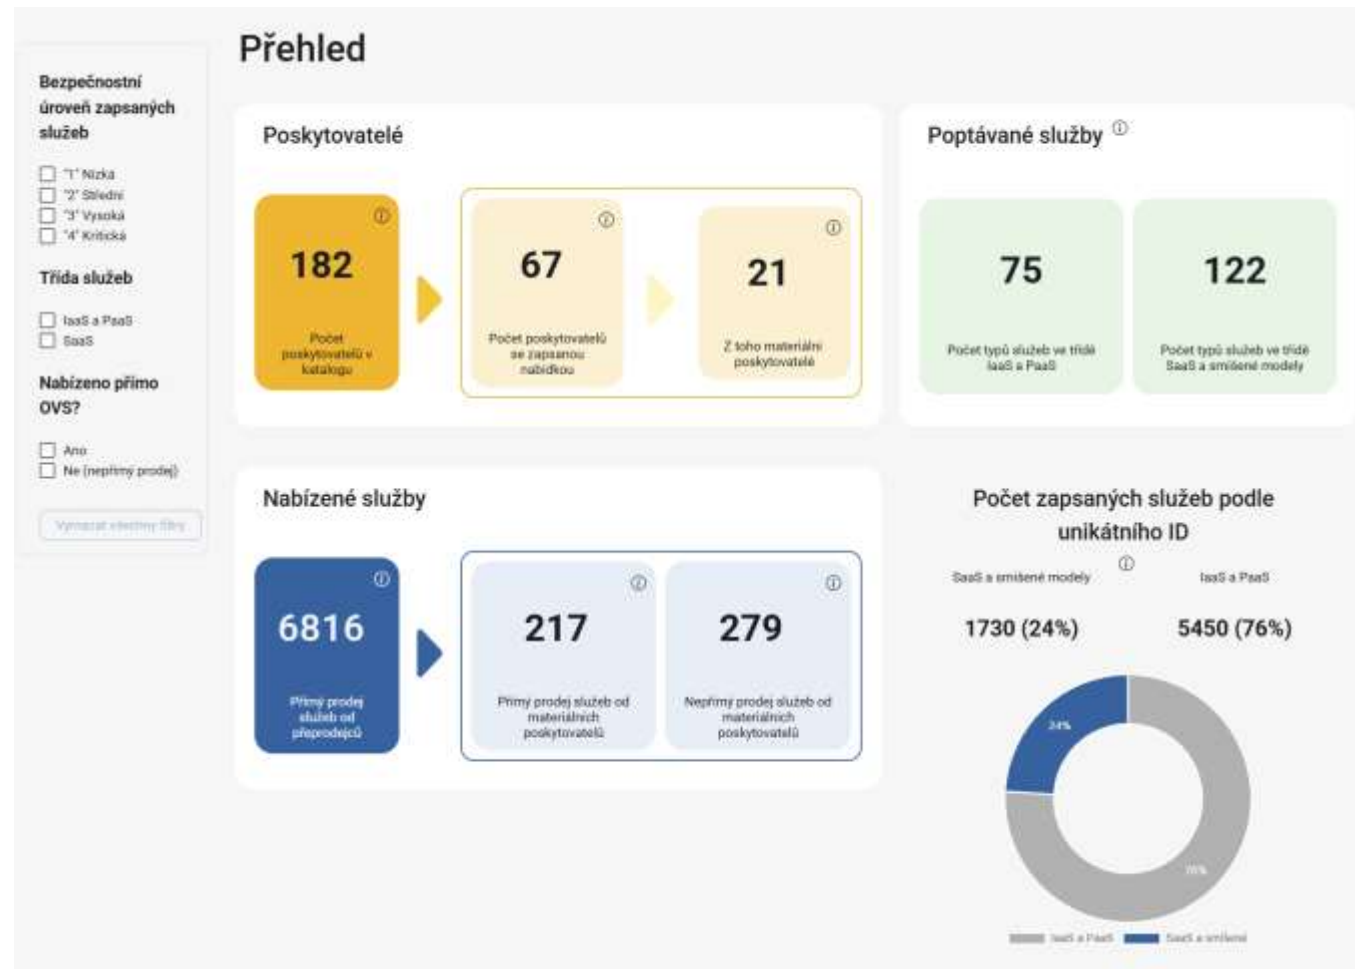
Přehled

Bezpečnostní úroveň zapsaných služeb

"1" Nízká
"2" Střední
"3" Vysoká
"4" Kritická

Třída služeb

IaaS a PaaS
SaaS

Nabízeno přímo OVS?

Ano
Ne (nepřímý prodej)

Vymazat všechny filtry

Poskytovatelé

182
Počet poskytovatelů v katalogu

67
Počet poskytovatelů se zapsanou nabídkou

21
Z toho materiální poskytovatelé

Poptávané služby

75
Počet typů služeb ve třídě IaaS a PaaS

122
Počet typů služeb ve třídě SaaS a smíšené modely

Nabízené služby

6816
Přímý prodej služeb od přeprodejců

217
Přímý prodej služeb od materiálních poskytovatelů

279
Nepřímý prodej služeb od materiálních poskytovatelů

Počet zapsaných služeb podle unikátního ID

SaaS a smíšené modely
1730 (24%)

IaaS a PaaS
5450 (76%)

24%
76%

IaaS a PaaS
SaaS a smíšené